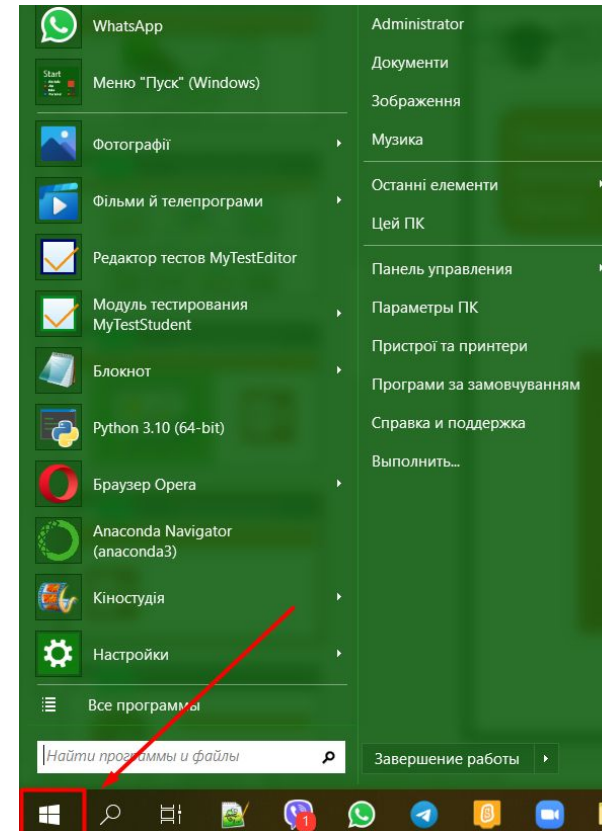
WhatsApp

Меню "Пуск" (Windows)

Фотографії

Фільми й телепрограми

Редактор тестов MyTestEditor

Модуль тестирования MyTestStudent

Блокнот

Python 3.10 (64-bit)

Браузер Opera

Anaconda Navigator (anaconda3)

Кіностудія

Настройки

Все программы

Найти программы и файлы

Administrator

Документи

Зображення

Музика

Останні елементи

Цей ПК

Панель управления

Параметры ПК

Пристрої та принтери

Програми за замовчуванням

Справка и поддержка

Выполнить...

Завершение работы

1